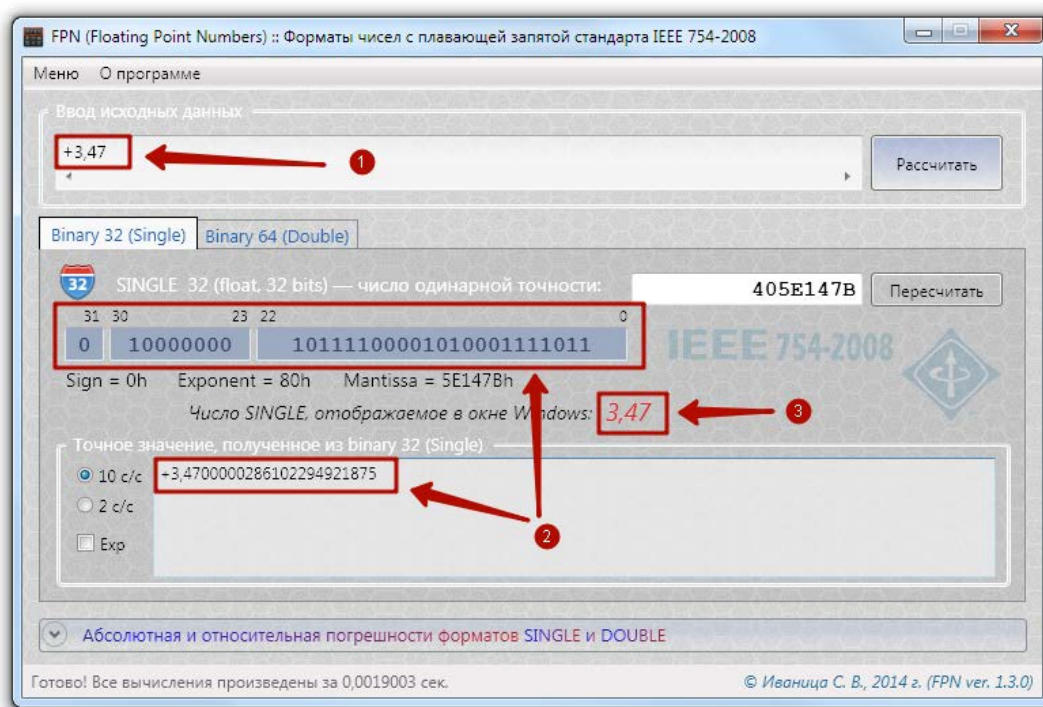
FPN (Floating Point Numbers) :: Форматы чисел с плавающей запятой стандарта IEEE 754-2008

Меню О программе

Ввод исходных данных

+3,47

1

Рассчитать

Binary 32 (Single) Binary 64 (Double)

32

SINGLE 32 (float, 32 bits) — число одинарной точности:

405E147B

Пересчитать

31 30 23 22 0

0 10000000 10111100001010001111011

IEEE 754-2008

Sign = 0h Exponent = 80h Mantissa = 5E147Bh

Число SINGLE, отображаемое в окне Windows: 3,47

3

Точное значение, полученное из binary 32 (Single)

10 с/с

2 с/с

Exp

+3,470000028610229492187 5

2

Абсолютная и относительная погрешности форматов SINGLE и DOUBLE

Готово! Все вычисления произведены за 0,0019003 сек.

© Иваница С. В., 2014 г. (FPN ver. 1.3.0)